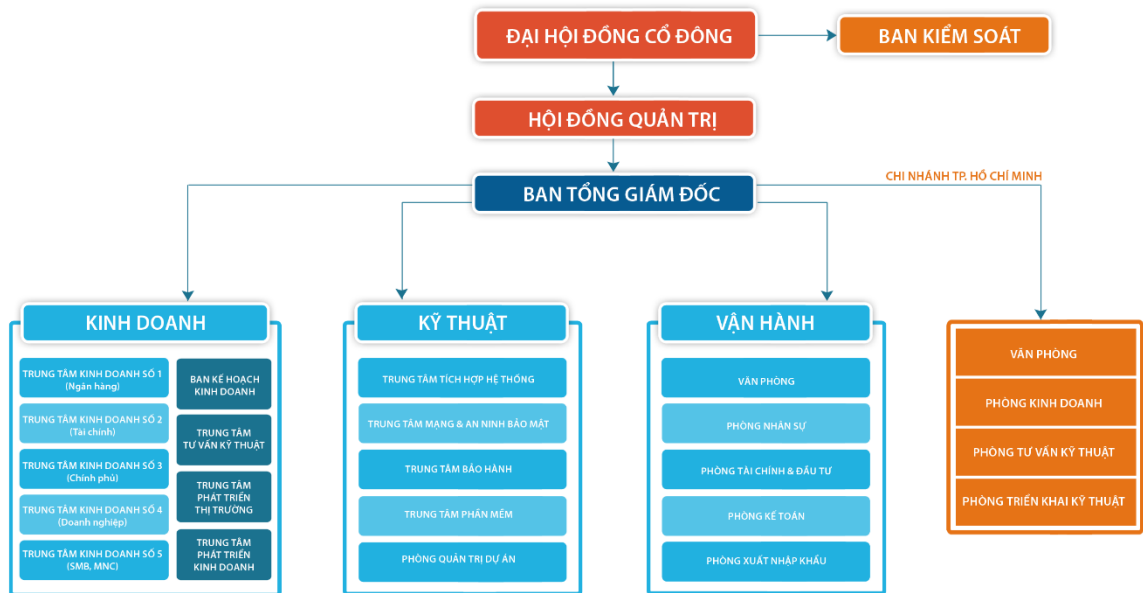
ĐẠI HỘI ĐỒNG CỔ ĐÔNG

BAN KIỂM SOÁT

HỘI ĐỒNG QUẢN TRỊ

BAN TỔNG GIÁM ĐỐC

CHI NHÁNH TP. HỒ CHÍ MINH

KINH DOANH

TRUNG TÂM KINH DOANH SỐ 1 (Ngân hàng)

TRUNG TÂM KINH DOANH SỐ 2 (Tài chính)

TRUNG TÂM KINH DOANH SỐ 3 (Chính phủ)

TRUNG TÂM KINH DOANH SỐ 4 (Doanh nghiệp)

TRUNG TÂM KINH DOANH SỐ 5 (SMB, MNC)

BAN KẾ HOẠCH KINH DOANH

TRUNG TÂM TƯ VẤN KỸ THUẬT

TRUNG TÂM PHÁT TRIỂN THỊ TRƯỜNG

TRUNG TÂM PHÁT TRIỂN KINH DOANH

KỸ THUẬT

TRUNG TÂM TÍCH HỢP HỆ THỐNG

TRUNG TÂM MẠNG & AN NINH BẢO MẬT

TRUNG TÂM BẢO HÀNH

TRUNG TÂM PHẦN MỀM

PHÒNG QUẢN TRỊ DỰ ÁN

VẬN HÀNH

VĂN PHÒNG

PHÒNG NHÂN SỰ

PHÒNG TÀI CHÍNH & ĐẦU TƯ

PHÒNG KẾ TOÁN

PHÒNG XUẤT NHẬP KHẨU

VĂN PHÒNG

PHÒNG KINH DOANH

PHÒNG TƯ VẤN KỸ THUẬT

PHÒNG TRIỂN KHAI KỸ THUẬT